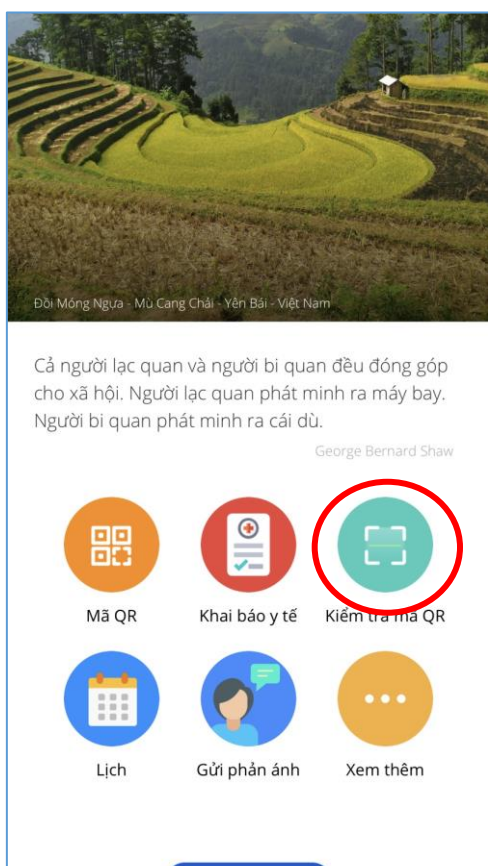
Đồi Móng Ngựa - Mù Cang Chải - Yên Bái - Việt Nam

Cả người lạc quan và người bi quan đều đóng góp cho xã hội. Người lạc quan phát minh ra máy bay. Người bi quan phát minh ra cái dù.

George Bernard Shaw

Mã QR

Khai báo y tế

Kiểm tra mã QR

Lịch

Gửi phản ánh

Xem thêm